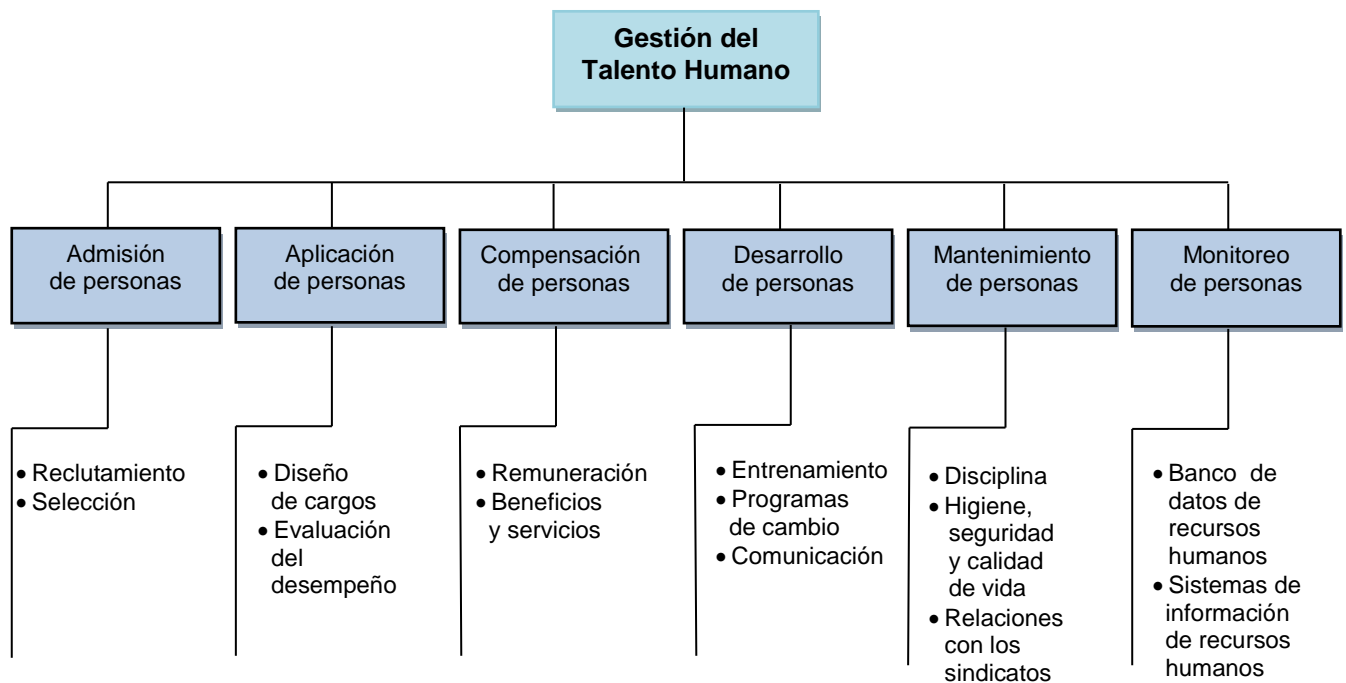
Gestión del Talento Humano

Admisión de personas

Aplicación de personas

Compensación de personas

Desarrollo de personas

Mantenimiento de personas

Monitoreo de personas

• Reclutamiento
• Selección

• Diseño de cargos
• Evaluación del desempeño

• Remuneración
• Beneficios y servicios

• Entrenamiento
• Programas de cambio
• Comunicación

• Disciplina
• Higiene, seguridad y calidad de vida
• Relaciones con los sindicatos

• Banco de datos de recursos humanos
• Sistemas de información de recursos humanos